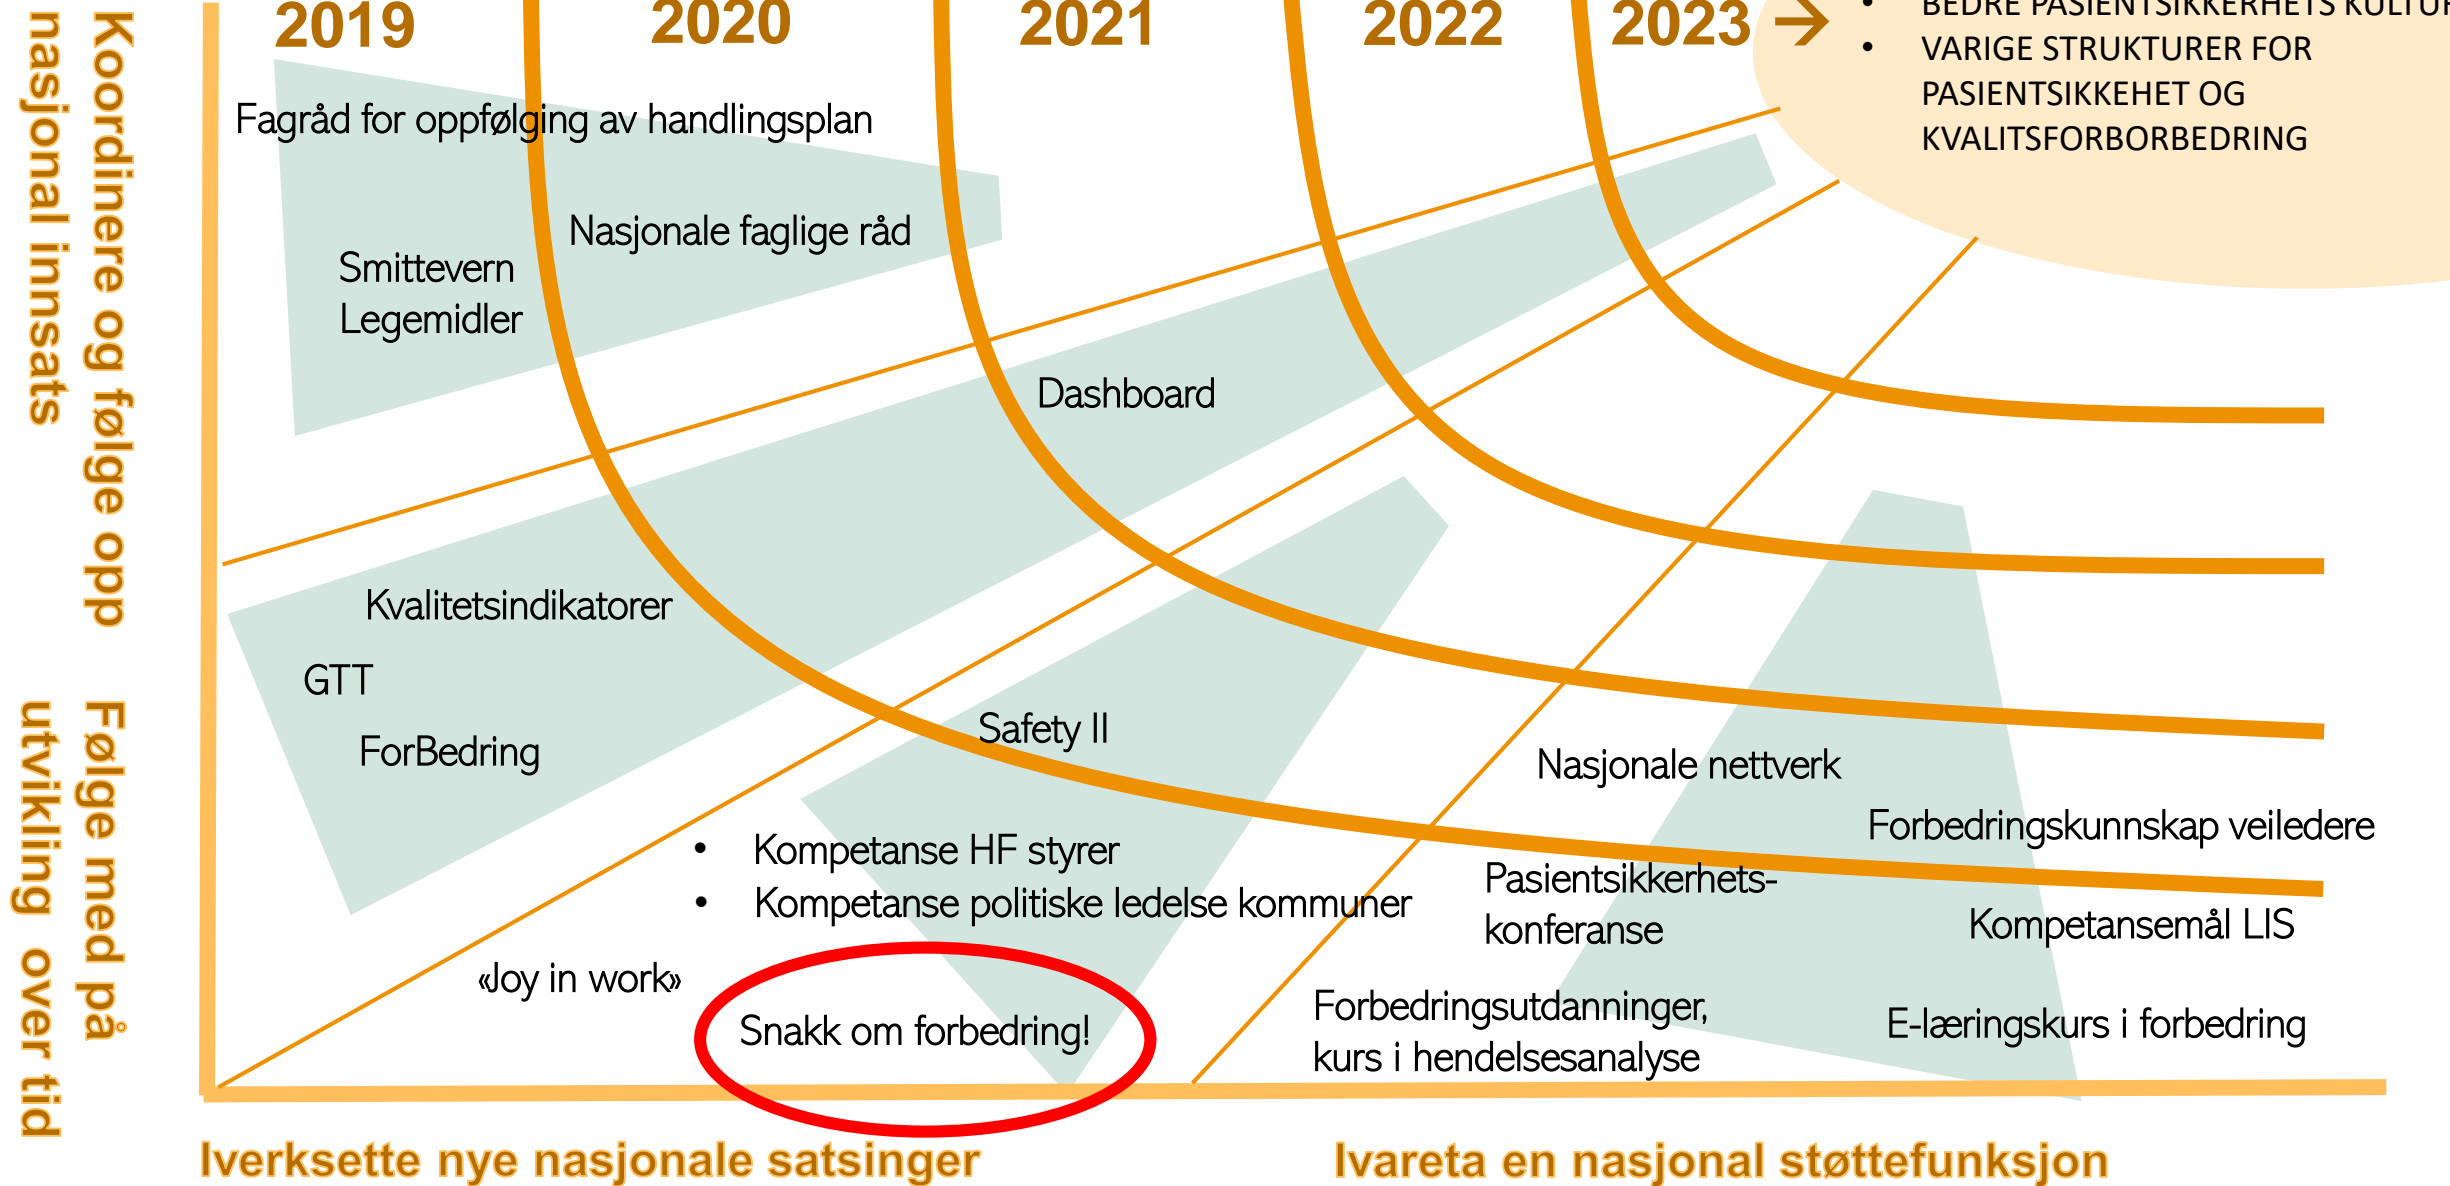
Koordinere og følge opp nasjonal innsats

Følge med på utvikling over tid

2019
2020
2021
2022
2023

• BEDRE PASIENTSIKKERHETS KULTU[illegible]
• VARIGE STRUKTURER FOR PASIENTSIKKEHET OG KVALITSFORBORBEDRING

Fagråd for oppfølging av handlingsplan

Nasjonale faglige råd

Smittevern
Legemidler

Dashboard

Kvalitetsindikatorer

GTT

ForBedring

Safety II

Nasjonale nettverk

Forbedringskunnskap veiledere

• Kompetanse HF styrer
• Kompetanse politiske ledelse kommuner

Pasientsikkerhets-konferanse

Kompetansemål LIS

«Joy in work»

Snakk om forbedring!

Forbedringsutdanninger, kurs i hendelsesanalyse

E-læringskurs i forbedring

Iverksette nye nasjonale satsinger

Ivareta en nasjonal støttefunksjon